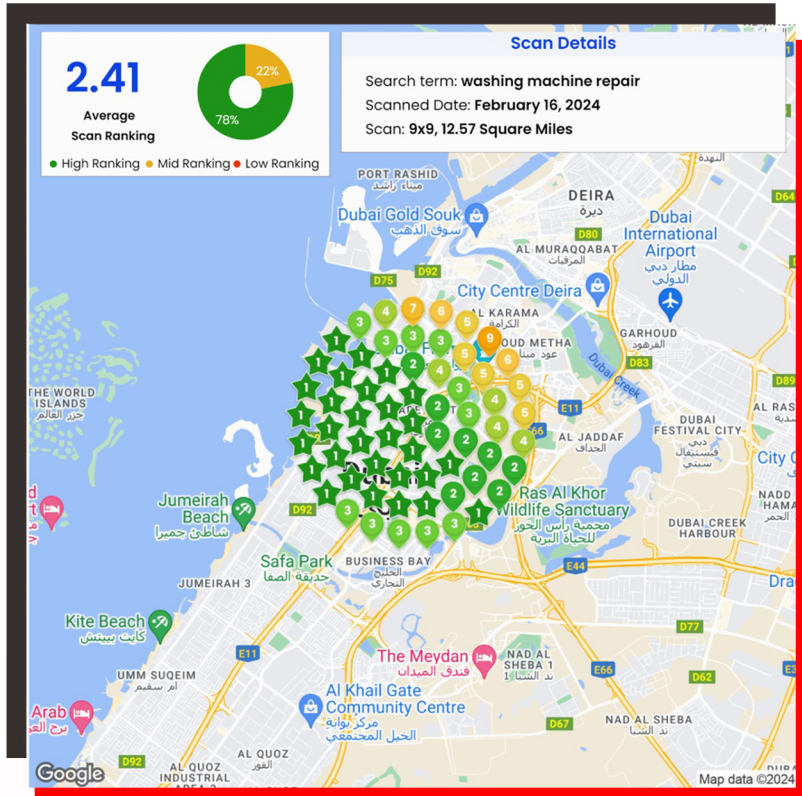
2.41
Average Scan Ranking

22%
78%

● High Ranking ● Mid Ranking ● Low Ranking

Scan Details
Search term: washing machine repair
Scanned Date: February 16, 2024
Scan: 9x9, 12.57 Square Miles

PORT RASHID
ميناء راشد
DEIRA
ديرة
Dubai Gold Souk
سوق الذهب
AL MURAQQABAT
المرقبات
Dubai International Airport
مطار دبي الدولي
D80
D92
D75
D64
City Centre Deira
AL KARAMA
الكرامة
OUD METHA
عود ميثاء
GARHOUD
القرهود
D83
Dubai Creek
D89
THE WORLD ISLANDS
جزر العالم
E11
AL JADDAF
الجداف
DUBAI FESTIVAL CITY
دبي فستيفال سيتي
AL RAS
City C
Jumeirah Beach
شاطئ جميرا
D92
Ras Al Khor Wildlife Sanctuary
محمية رأس الخور للحياة البرية
NADD AL HAMAR
DUBAI CREEK HARBOUR
Safa Park
حديقة الصفا
BUSINESS BAY
الخليج التجاري
JUMEIRAH 3
E44
Dra
Kite Beach
كايت بيتش
D77
E11
UMM SUQEIM
أم سقيم
The Meydan
فندق الميدان
NAD AL SHEBA 1
ند الشبا 1
E66
D62
Arab
برج العرب
Al Khail Gate Community Centre
مركز بوابة الخيل المجتمعي
D67
NAD AL SHEBA
ند الشبا
AL QUOZ
القوز
AL QUOZ INDUSTRIAL AREA 2
D92
Google
Map data ©2024

7 6 4 3 5 9 1 2 8